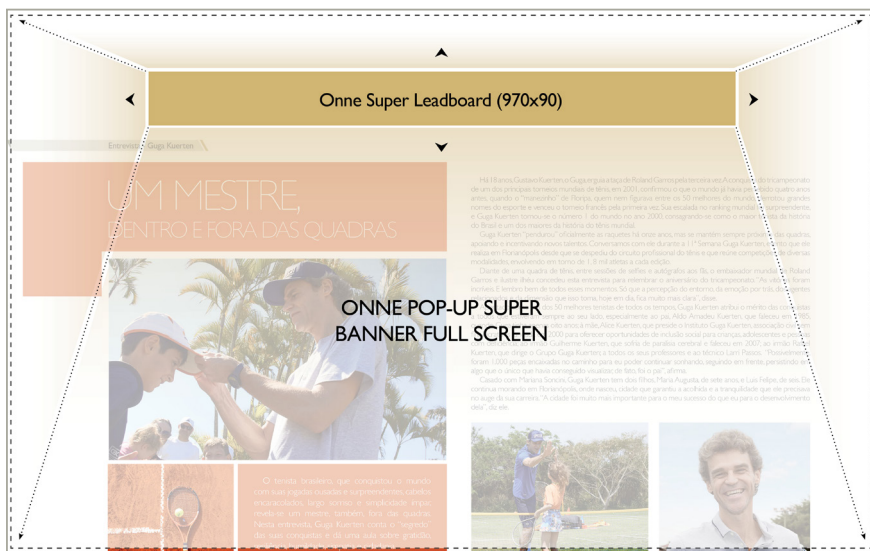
Onne Super Leadboard (970x90)

Entrevista Guga Kuerten

UM MESTRE, DENTRO E FORA DAS QUADRAS

ONNE POP-UP SUPER BANNER FULL SCREEN

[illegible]

O tenista brasileiro que conquistou o mundo com suas jogadas ousadas e surpreendentes cabelos encaracolados, largo sorriso e simplicidade ímpar, revela-se um mestre também fora das quadras. Nesta entrevista, Guga Kuerten conta o "segredo" das suas conquistas e dá uma aula sobre gratidão.